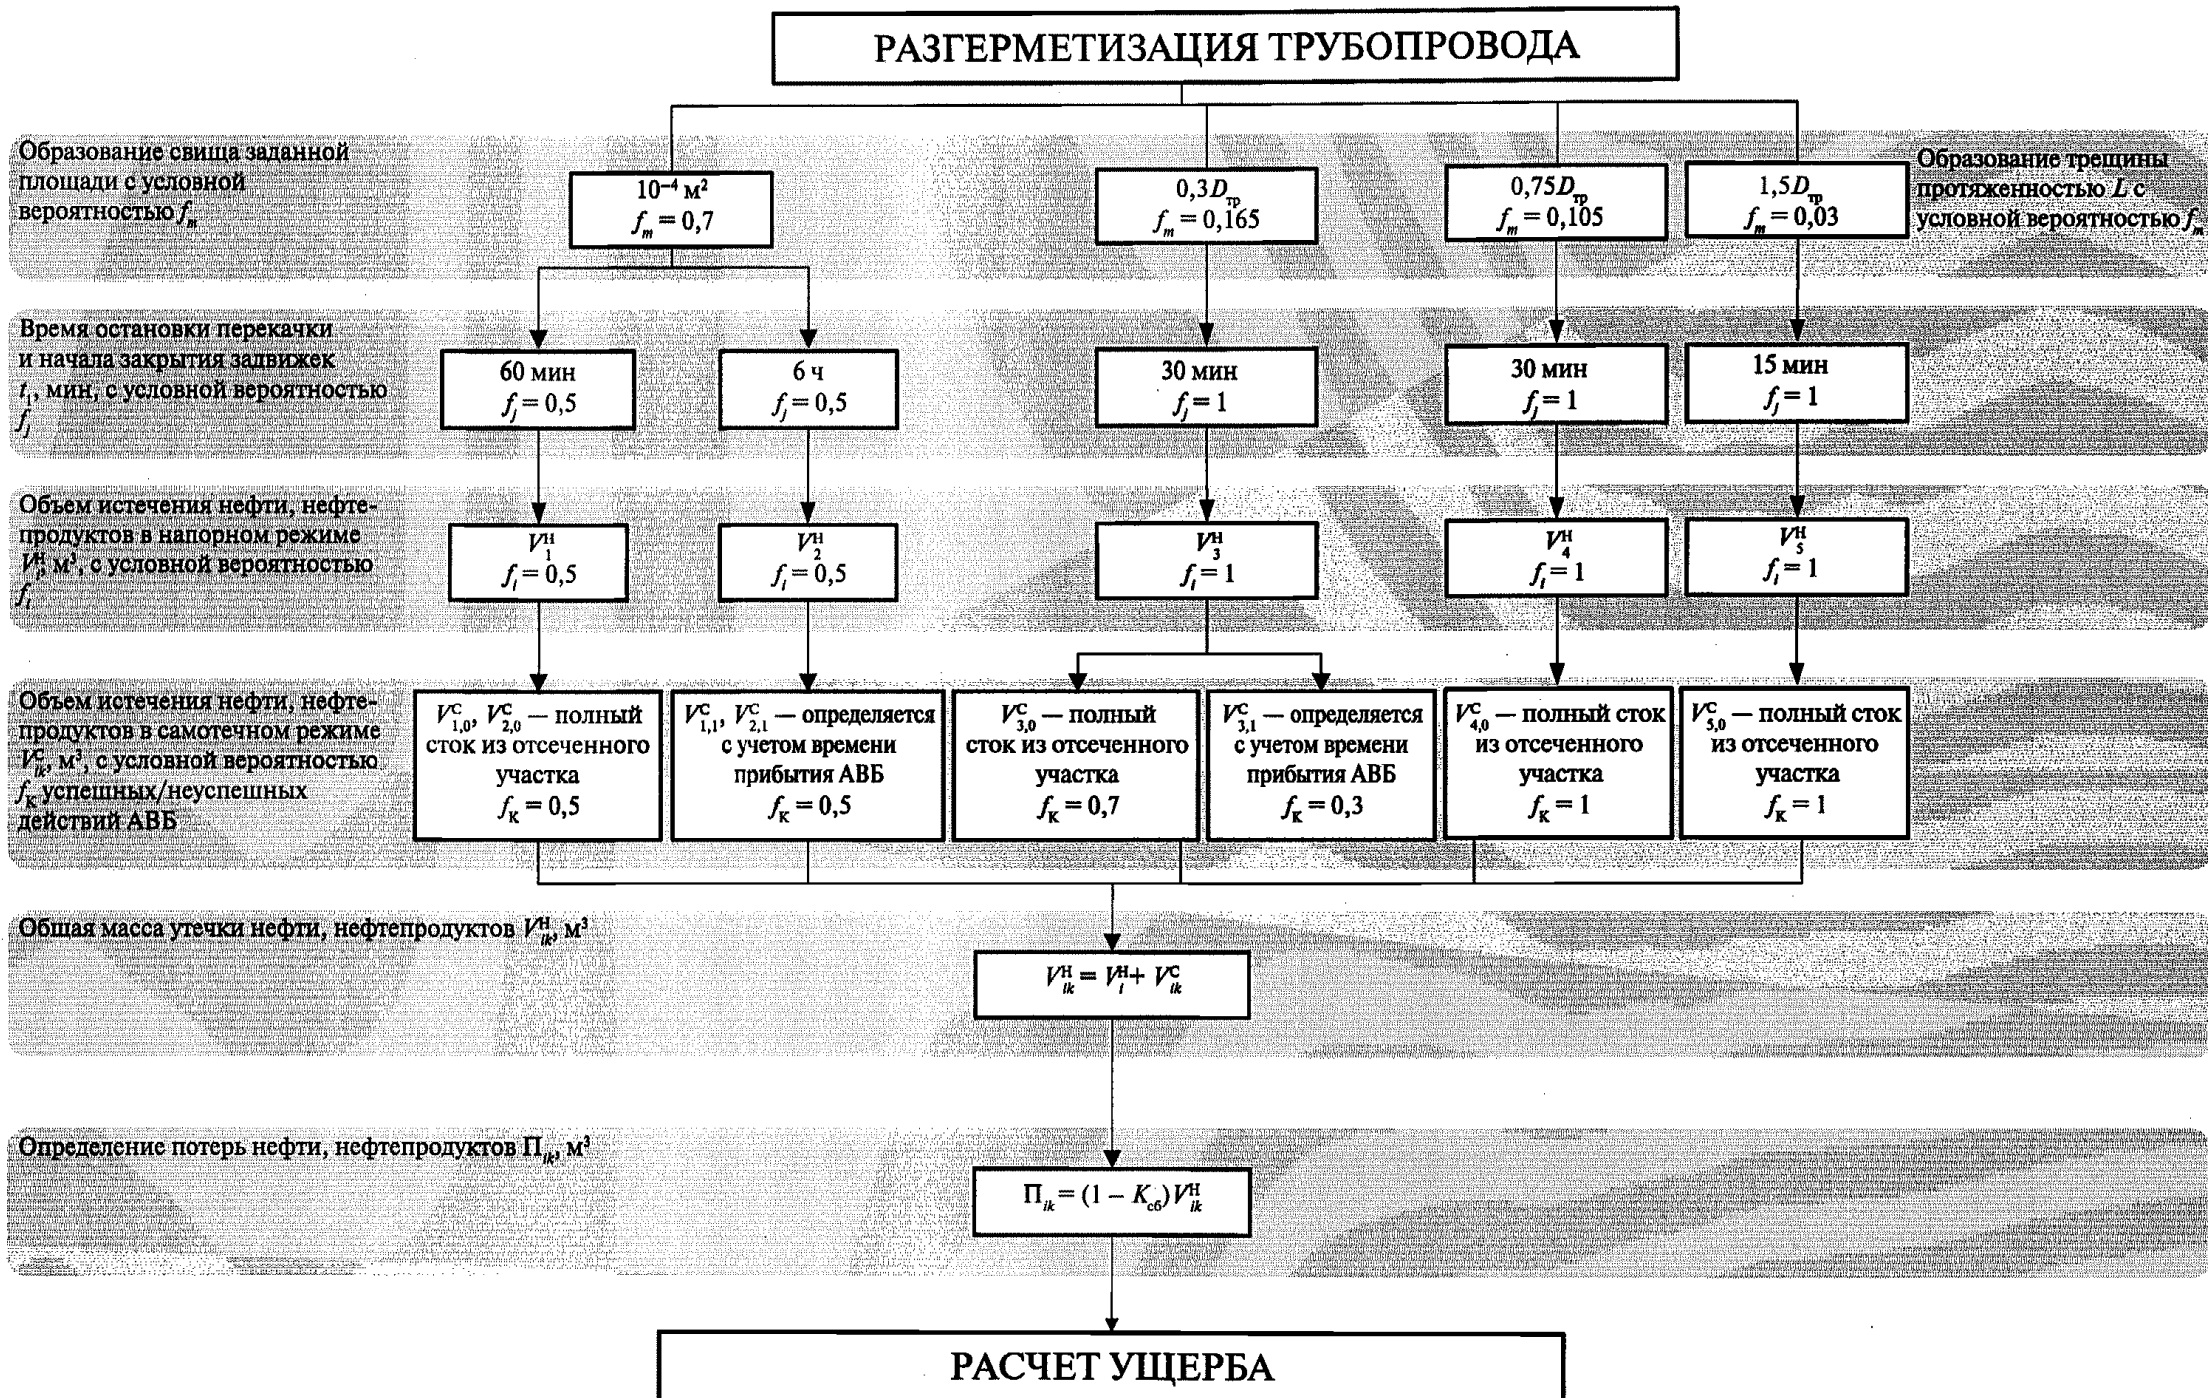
РАЗГЕРМЕТИЗАЦИЯ ТРУБОПРОВОДА

Образование свища заданной площади с условной вероятностью $f_m$

$10^{-4}$ м$^2$ $f_m = 0,7$

$0,3D_{тр}$ $f_m = 0,165$

$0,75D_{тр}$ $f_m = 0,105$

$1,5D_{тр}$ $f_m = 0,03$

Образование трещины протяженностью $L$ с условной вероятностью $f_m$

Время остановки перекачки и начала закрытия задвижек $t_1$, мин, с условной вероятностью $f_j$

60 мин $f_j = 0,5$

6 ч $f_j = 0,5$

30 мин $f_j = 1$

30 мин $f_j = 1$

15 мин $f_j = 1$

Объем истечения нефти, нефтепродуктов в напорном режиме $V_i^н$, м$^3$, с условной вероятностью $f_i$

$V_1^н$ $f_i = 0,5$

$V_2^н$ $f_i = 0,5$

$V_3^н$ $f_i = 1$

$V_4^н$ $f_i = 1$

$V_5^н$ $f_i = 1$

Объем истечения нефти, нефтепродуктов в самотечном режиме $V_{ik}^с$, м$^3$, с условной вероятностью $f_К$ успешных/неуспешных действий АВБ

$V_{1,0}^с$, $V_{2,0}^с$ — полный сток из отсеченного участка $f_К = 0,5$

$V_{1,1}^с$, $V_{2,1}^с$ — определяется с учетом времени прибытия АВБ $f_К = 0,5$

$V_{3,0}^с$ — полный сток из отсеченного участка $f_К = 0,7$

$V_{3,1}^с$ — определяется с учетом времени прибытия АВБ $f_К = 0,3$

$V_{4,0}^с$ — полный сток из отсеченного участка $f_К = 1$

$V_{5,0}^с$ — полный сток из отсеченного участка $f_К = 1$

Общая масса утечки нефти, нефтепродуктов $V_{ik}^н$, м$^3$

$V_{ik}^н = V_i^н + V_{ik}^с$

Определение потерь нефти, нефтепродуктов $П_{ik}$, м$^3$

$П_{ik} = (1 - K_{сб})V_{ik}^н$

РАСЧЕТ УЩЕРБА